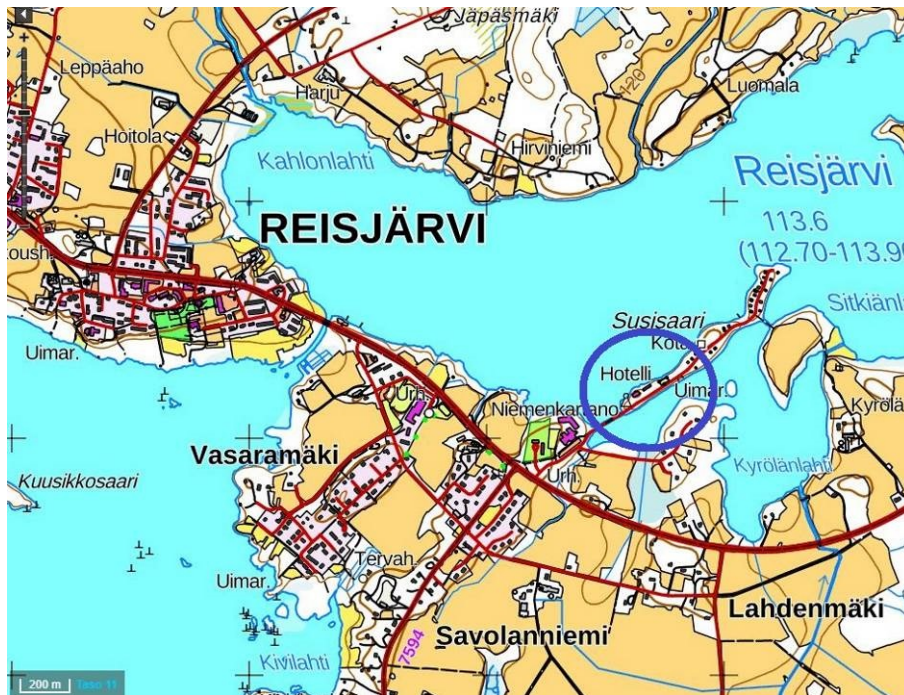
Jäpäsmäki
Leppäaho
Harju
Luomala
120
Hoitola
Hirviniemi
Kahlonlahti
Reisjärvi
REISJÄRVI
113.6
(112.70-113.9
Koush.
Sitkiänla
Susisaari
Uimar.
Kota
Hotelli
Uimar.
Kyrölä
Urh.
Niemenkartano
Vasaramäki
Kyrölänlahti
Urh.
Kuusikkosaari
Tervah.
Uimar.
Lahdenmäki
7594
Savolanniemi
Kivilahti
200 m
Taso 11